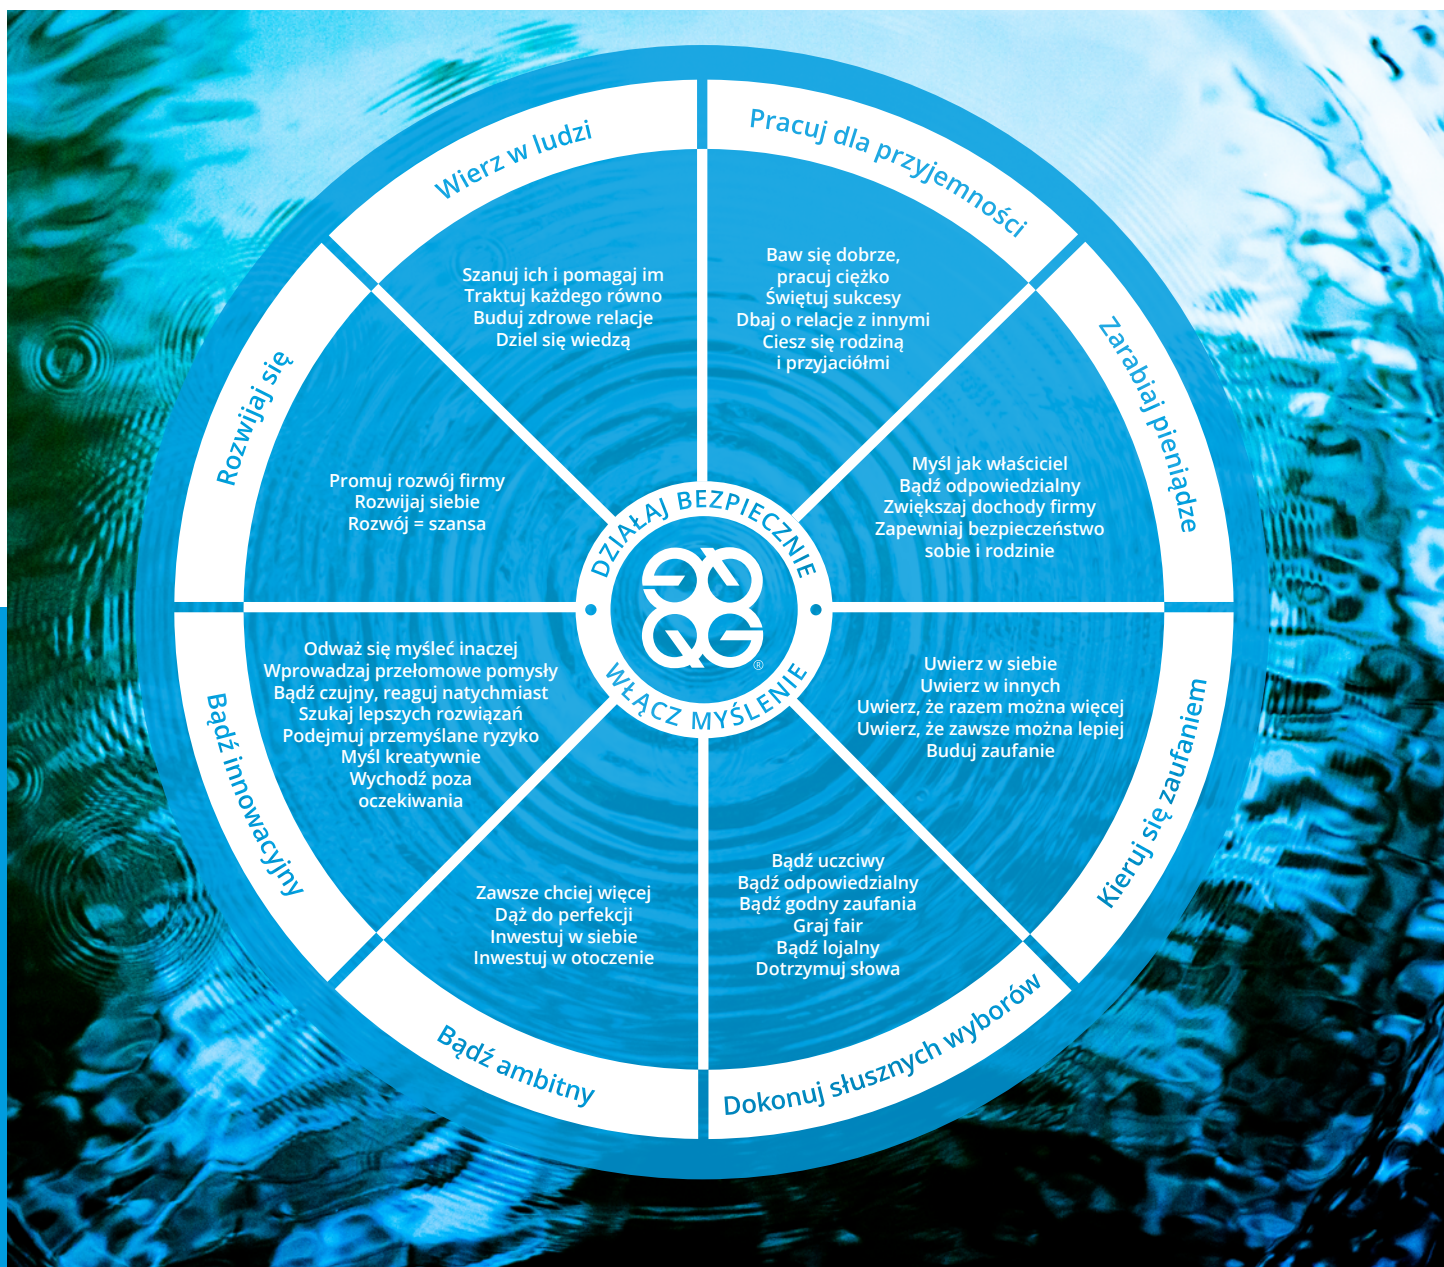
Wierz w ludzi

Szanuj ich i pomagaj im
Traktuj każdego równo
Buduj zdrowe relacje
Dziel się wiedzą

Pracuj dla przyjemności

Baw się dobrze, pracuj ciężko
Świętuj sukcesy
Dbaj o relacje z innymi
Ciesz się rodziną i przyjaciółmi

Zarabiaj pieniądze

Myśl jak właściciel
Bądź odpowiedzialny
Zwiększaj dochody firmy
Zapewniaj bezpieczeństwo sobie i rodzinie

Kieruj się zaufaniem

Uwierz w siebie
Uwierz w innych
Uwierz, że razem można więcej
Uwierz, że zawsze można lepiej
Buduj zaufanie

Dokonuj słusznych wyborów

Bądź uczciwy
Bądź odpowiedzialny
Bądź godny zaufania
Graj fair
Bądź lojalny
Dotrzymuj słowa

Bądź ambitny

Zawsze chciej więcej
Dąż do perfekcji
Inwestuj w siebie
Inwestuj w otoczenie

Bądź innowacyjny

Odważ się myśleć inaczej
Wprowadzaj przełomowe pomysły
Bądź czujny, reaguj natychmiast
Szukaj lepszych rozwiązań
Podejmuj przemyślane ryzyko
Myśl kreatywnie
Wychodź poza oczekiwania

Rozwijaj się

Promuj rozwój firmy
Rozwijaj siebie
Rozwój = szansa

DZIAŁAJ BEZPIECZNIE
WŁĄCZ MYŚLENIE